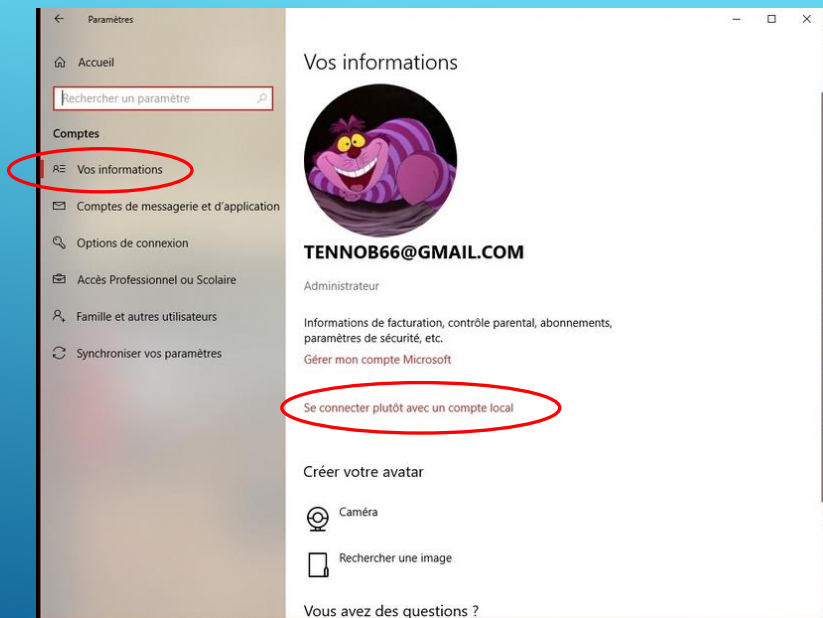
Paramètres

Accueil

Rechercher un paramètre

Comptes

Vos informations

Comptes de messagerie et d'application

Options de connexion

Accès Professionnel ou Scolaire

Famille et autres utilisateurs

Synchroniser vos paramètres

Vos informations

TENNOB66@GMAIL.COM

Administrateur

Informations de facturation, contrôle parental, abonnements, paramètres de sécurité, etc.

Gérer mon compte Microsoft

Se connecter plutôt avec un compte local

Créer votre avatar

Caméra

Rechercher une image

Vous avez des questions ?